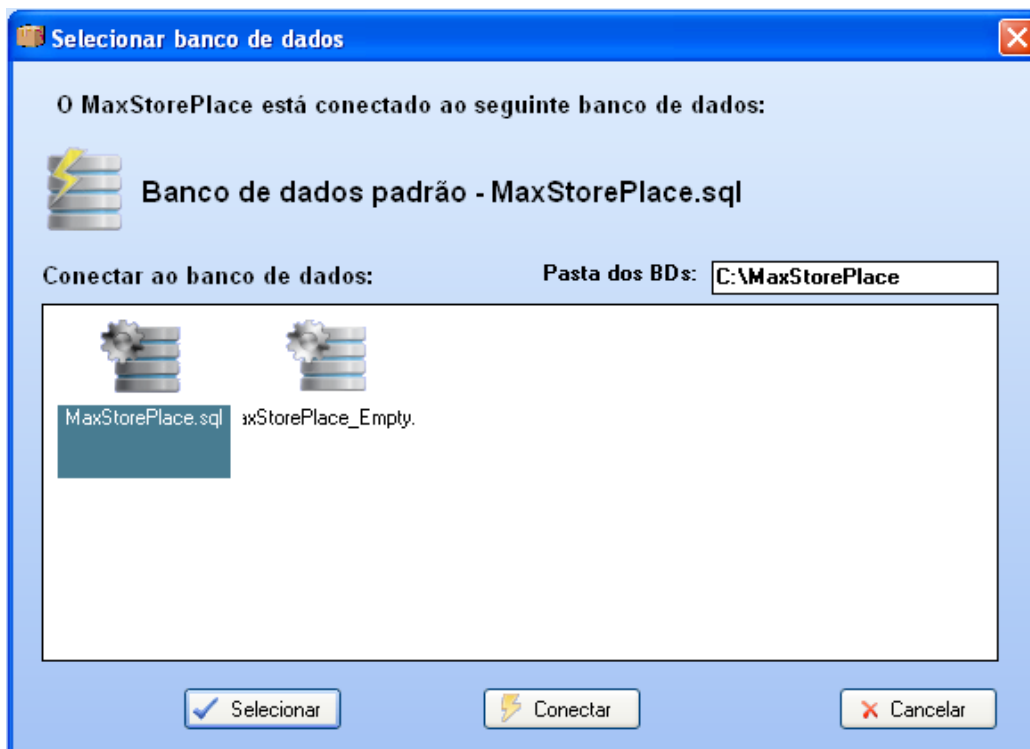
Selecionar banco de dados

O MaxStorePlace está conectado ao seguinte banco de dados:

Banco de dados padrão - MaxStorePlace.sql

Conectar ao banco de dados:

Pasta dos BDs: C:\MaxStorePlace

MaxStorePlace.sql

axStorePlace_Empty.

Selecionar

Conectar

Cancelar